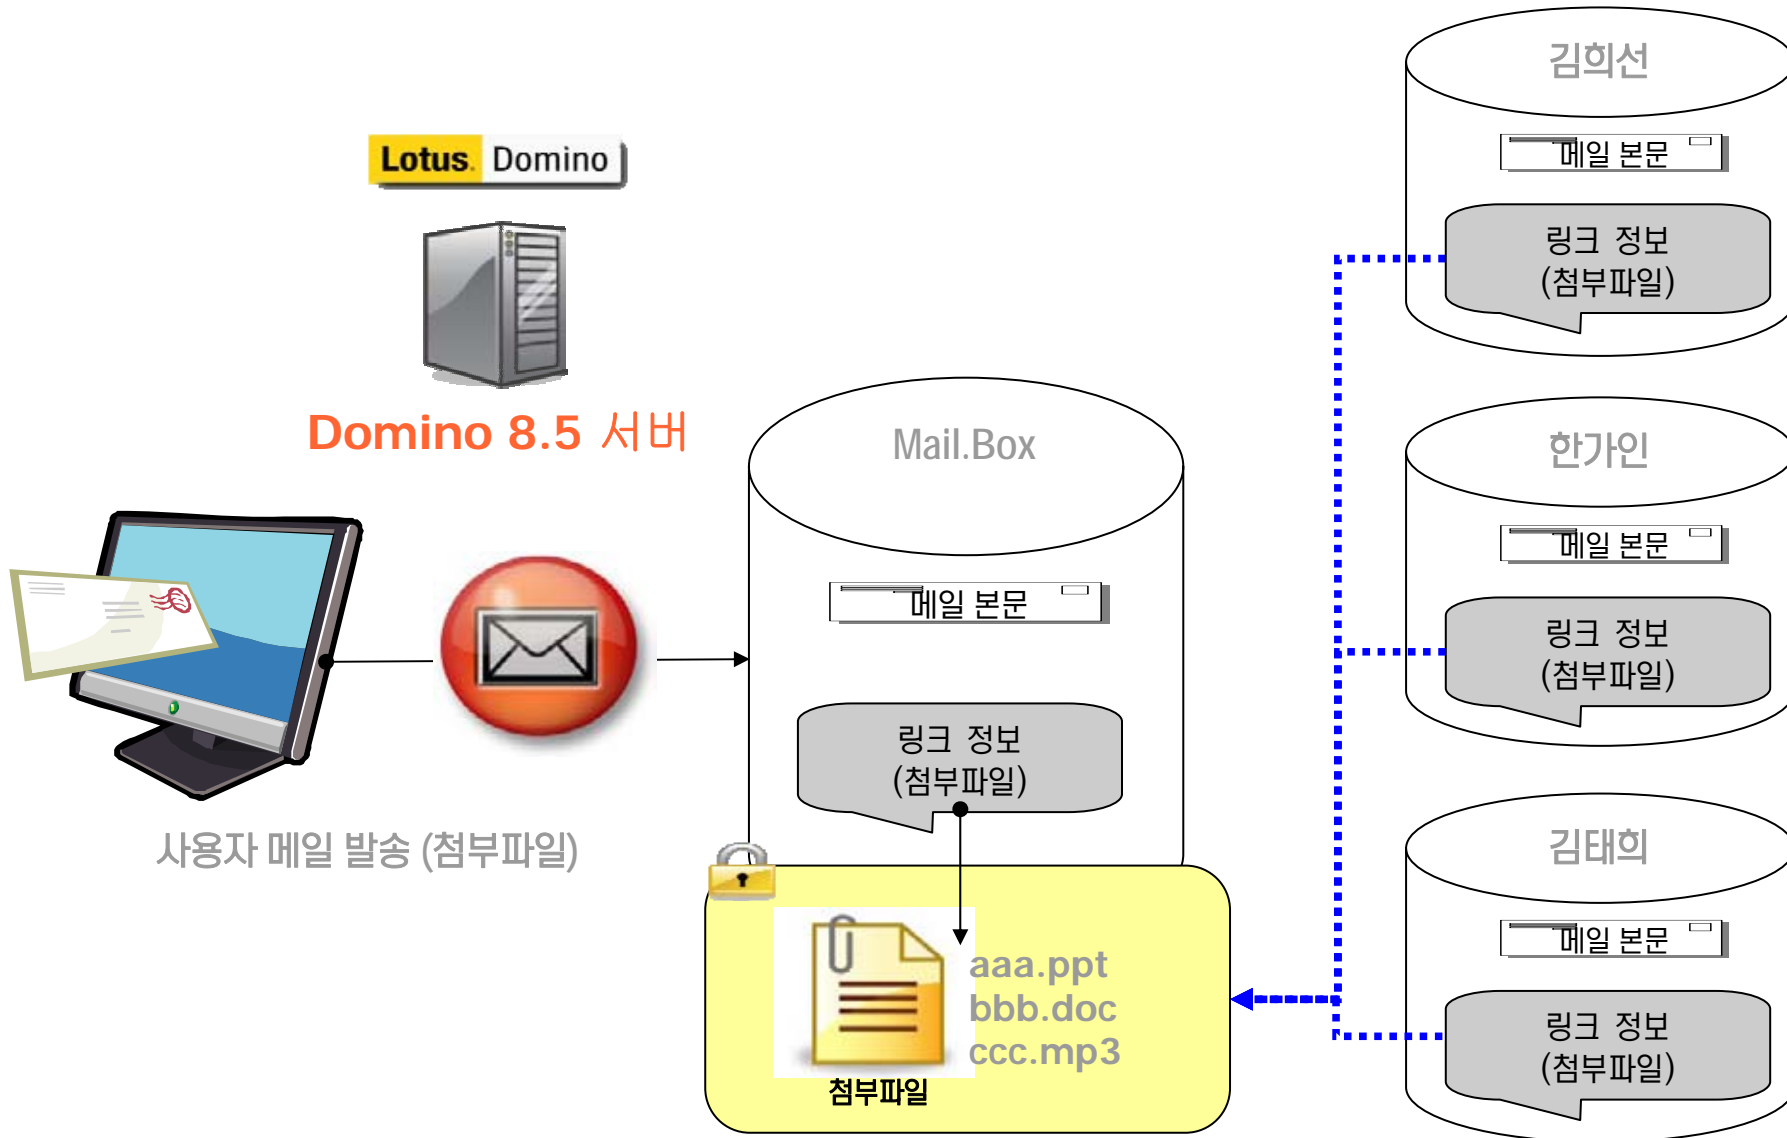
Lotus. Domino

Domino 8.5 서버

사용자 메일 발송 (첨부파일)

Mail.Box

메일 본문

링크 정보
(첨부파일)

첨부파일

aaa.ppt
bbb.doc
ccc.mp3

김희선

메일 본문

링크 정보
(첨부파일)

한가인

메일 본문

링크 정보
(첨부파일)

김태희

메일 본문

링크 정보
(첨부파일)